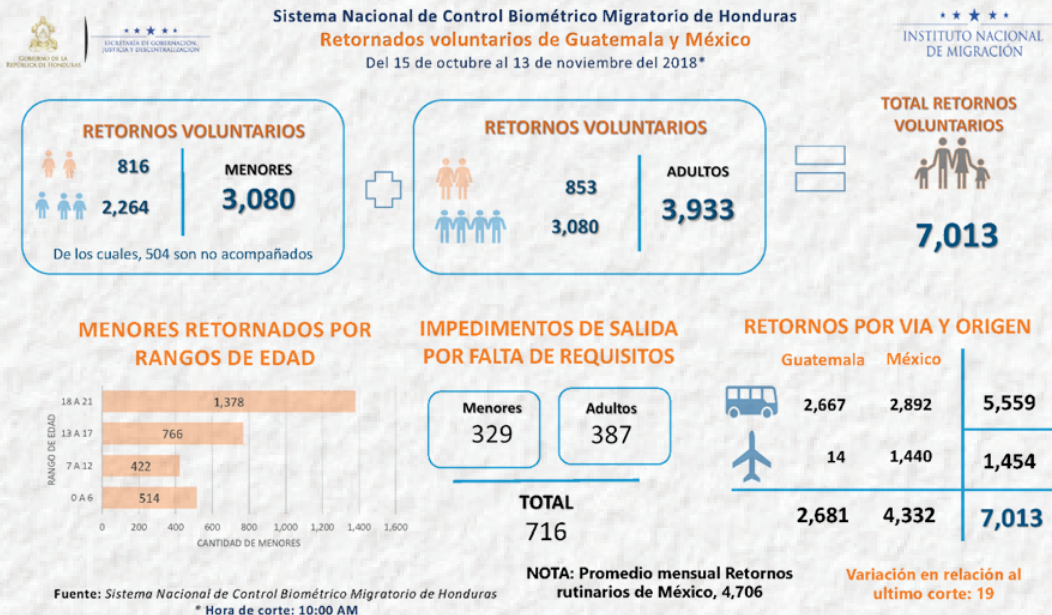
GOBIERNO DE LA REPÚBLICA DE HONDURAS

SECRETARÍA DE GOBERNACIÓN, JUSTICIA Y DESCENTRALIZACIÓN

Sistema Nacional de Control Biométrico Migratorio de Honduras
Retornados voluntarios de Guatemala y México
Del 15 de octubre al 13 de noviembre del 2018*

INSTITUTO NACIONAL DE MIGRACIÓN

RETORNOS VOLUNTARIOS
816
2,264
MENORES
3,080
De los cuales, 504 son no acompañados

RETORNOS VOLUNTARIOS
853
3,080
ADULTOS
3,933

TOTAL RETORNOS VOLUNTARIOS
7,013

MENORES RETORNADOS POR RANGOS DE EDAD

| RANGO DE EDAD | CANTIDAD DE MENORES |
|---|---|
| 18 A 21 | 1,378 |
| 13 A 17 | 766 |
| 7 A 12 | 422 |
| 0 A 6 | 514 |

0 200 400 600 800 1,000 1,200 1,400 1,600
CANTIDAD DE MENORES

IMPEDIMENTOS DE SALIDA POR FALTA DE REQUISITOS
Menores
329
Adultos
387
TOTAL
716

RETORNOS POR VIA Y ORIGEN

| | Guatemala | México | |
|---|---|---|---|
| | 2,667 | 2,892 | 5,559 |
| | 14 | 1,440 | 1,454 |
| | 2,681 | 4,332 | 7,013 |

Fuente: Sistema Nacional de Control Biométrico Migratorio de Honduras
* Hora de corte: 10:00 AM

NOTA: Promedio mensual Retornos rutinarios de México, 4,706

Variación en relación al ultimo corte: 19